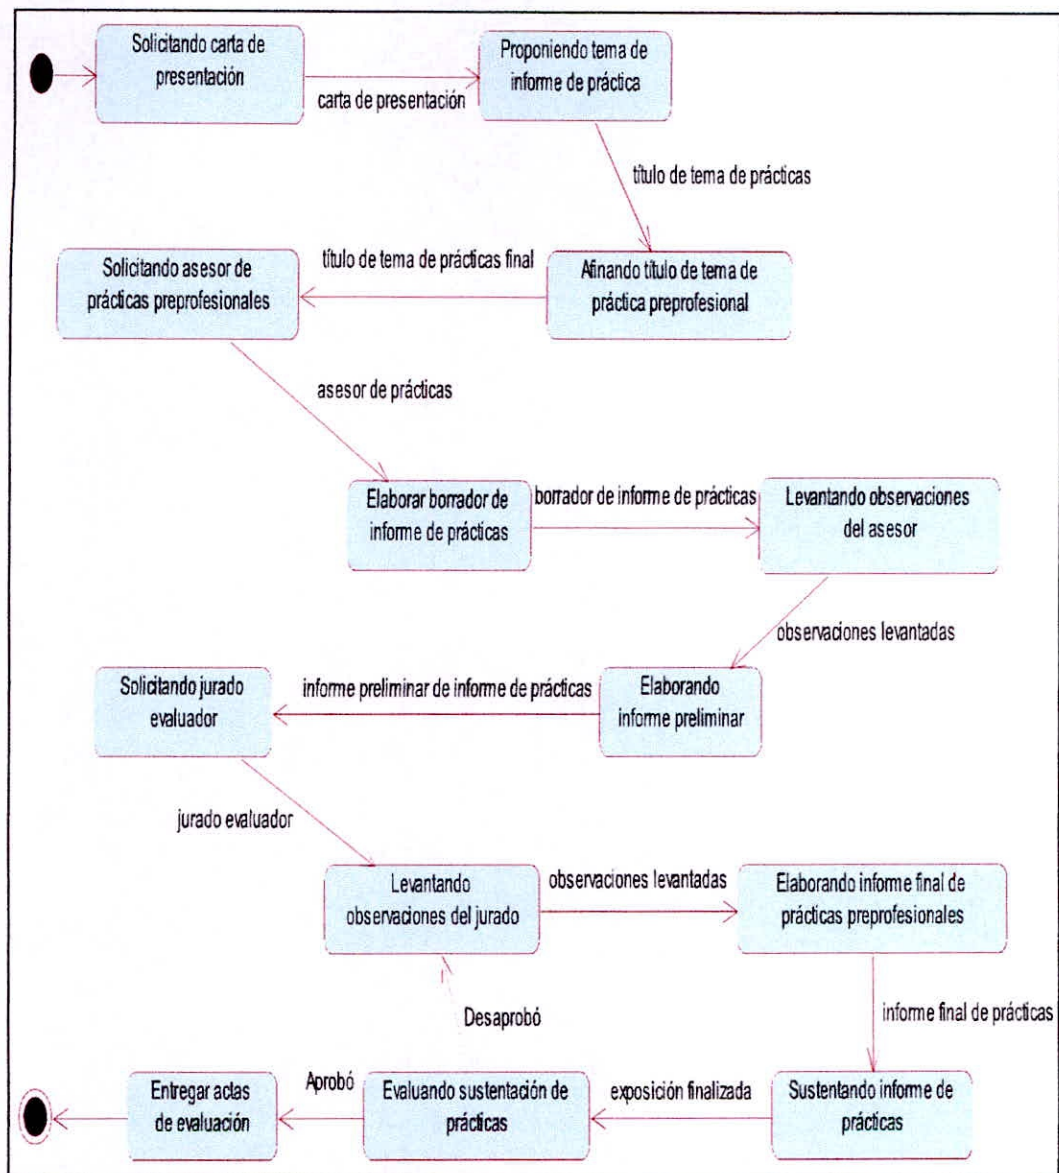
Solicitando carta de presentación

carta de presentación

Proponiendo tema de informe de práctica

título de tema de prácticas

Afinando título de tema de práctica preprofesional

título de tema de prácticas final

Solicitando asesor de prácticas preprofesionales

asesor de prácticas

Elaborar borrador de informe de prácticas

borrador de informe de prácticas

Levantando observaciones del asesor

observaciones levantadas

Elaborando informe preliminar

informe preliminar de informe de prácticas

Solicitando jurado evaluador

jurado evaluador

Levantando observaciones del jurado

observaciones levantadas

Elaborando informe final de prácticas preprofesionales

informe final de prácticas

Sustentando informe de prácticas

exposición finalizada

Evaluando sustentación de prácticas

Desaprobó

Aprobó

Entregar actas de evaluación